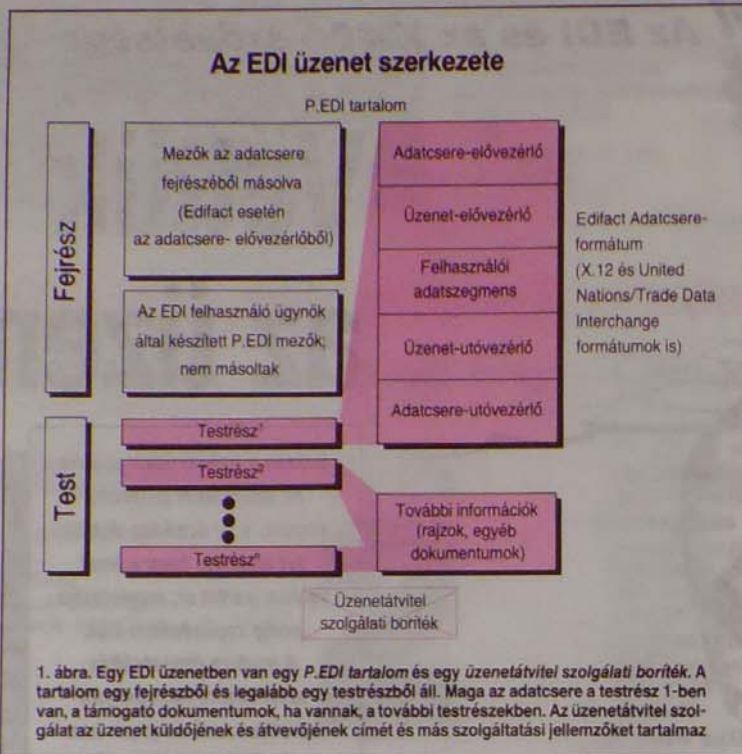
Az EDI üzenet szerkezete

P.EDI tartalom

Fejrész

Mezők az adatcsere fejrészéből másolva (Edifact esetén az adatcsere- elővezérlőből)

Az EDI felhasználó ügynök által készített P.EDI mezők; nem másoltak

Adatcsere-elővezérlő

Üzenet-elővezérlő

Felhasználói adatszegmens

Üzenet-utóvezérlő

Adatcsere-utóvezérlő

Edifact Adatcsere-formátum (X.12 és United Nations/Trade Data Interchange formátumok is)

Test

Testrész$^1$

Testrész$^2$

Testrész$^n$

További információk (rajzok, egyéb dokumentumok)

Üzenetátvitel szolgálati boríték

1. ábra. Egy EDI üzenetben van egy P.EDI tartalom és egy üzenetátvitel szolgálati boríték. A tartalom egy fejrészből és legalább egy testrészből áll. Maga az adatcsere a testrész 1-ben van, a támogató dokumentumok, ha vannak, a további testrészekben. Az üzenetátvitel szolgálat az üzenet küldőjének és átvevőjének címét és más szolgáltatási jellemzőket tartalmaz